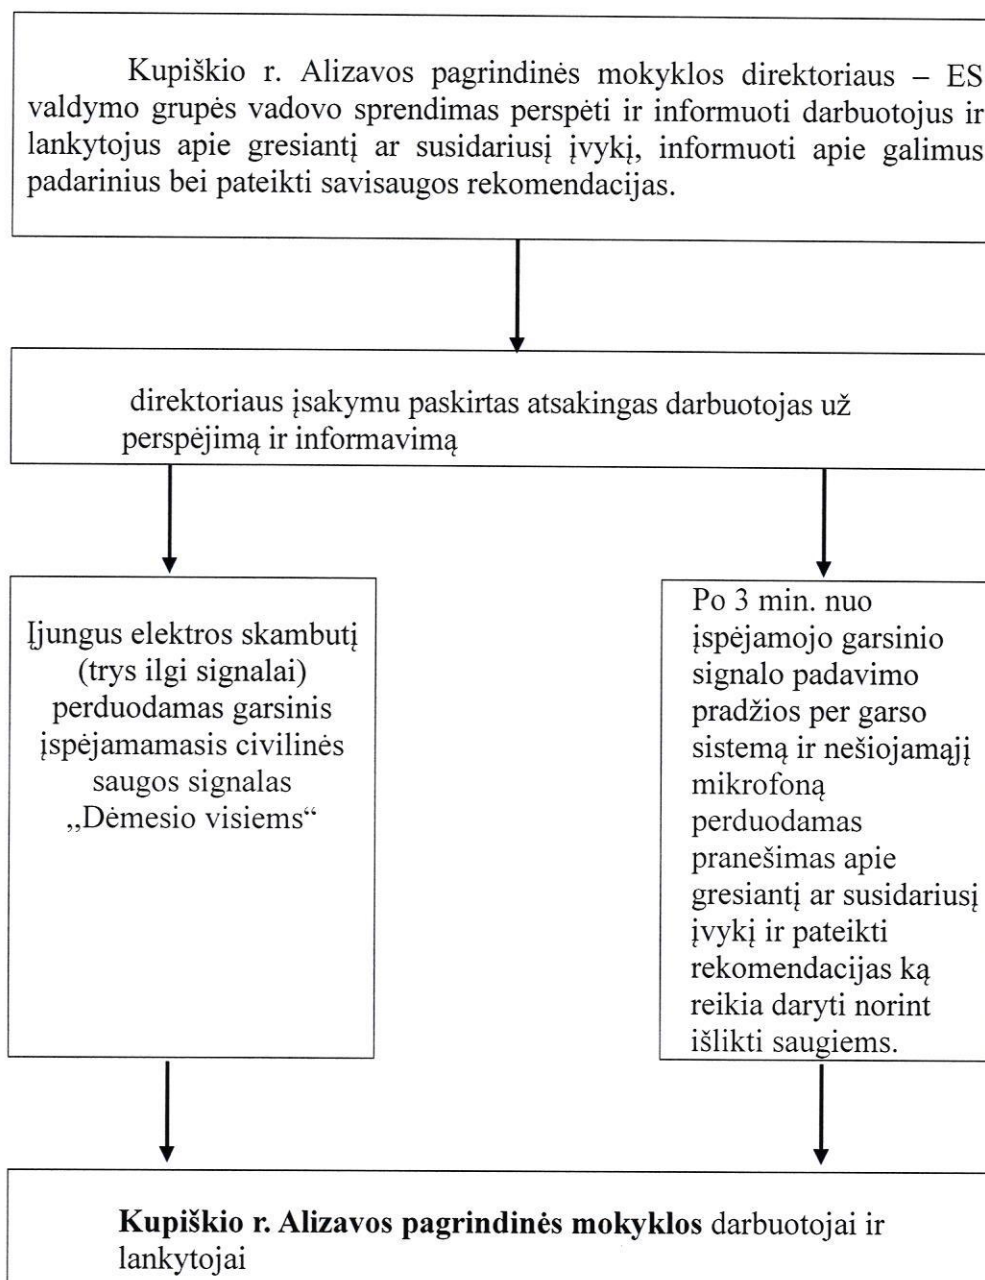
Kupiškio r. Alizavos pagrindinės mokyklos direktoriaus – ES valdymo grupės vadovo sprendimas perspėti ir informuoti darbuotojus ir lankytojus apie gresiantį ar susidariusį įvykį, informuoti apie galimus padarinius bei pateikti savisaugos rekomendacijas.

direktoriaus įsakymu paskirtas atsakingas darbuotojas už perspėjimą ir informavimą

Įjungus elektros skambutį (trys ilgi signalai) perduodamas garsinis įspėjamamasis civilinės saugos signalas „Dėmesio visiems“

Po 3 min. nuo įspėjamojo garsinio signalo padavimo pradžios per garso sistemą ir nešiojamąjį mikrofoną perduodamas pranešimas apie gresiantį ar susidariusį įvykį ir pateikti rekomendacijas ką reikia daryti norint išlikti saugiems.

**Kupiškio r. Alizavos pagrindinės mokyklos** darbuotojai ir lankytojai